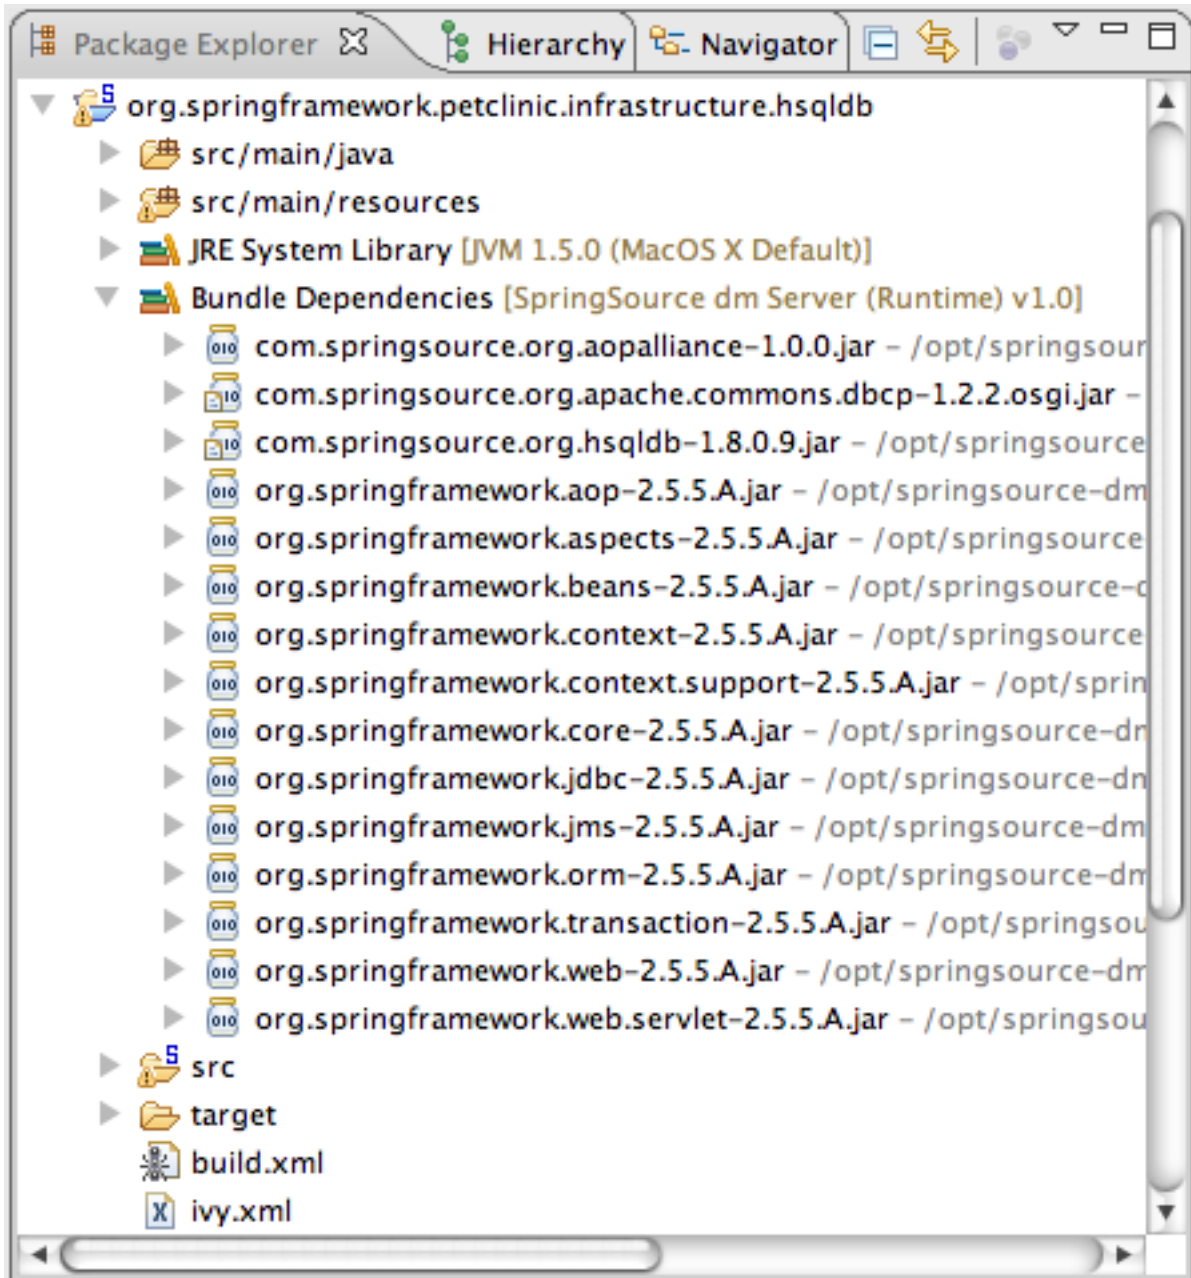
Package Explorer ☒ Hierarchy Navigator

org.springframework.petclinic.infrastructure.hsqldb
src/main/java
src/main/resources
JRE System Library [JVM 1.5.0 (MacOS X Default)]
Bundle Dependencies [SpringSource dm Server (Runtime) v1.0]
com.springsource.org.aopalliance-1.0.0.jar – /opt/springsour
com.springsource.org.apache.commons.dbcp-1.2.2.osgi.jar –
com.springsource.org.hsqldb-1.8.0.9.jar – /opt/springsource
org.springframework.aop-2.5.5.A.jar – /opt/springsource-dm
org.springframework.aspects-2.5.5.A.jar – /opt/springsource
org.springframework.beans-2.5.5.A.jar – /opt/springsource-c
org.springframework.context-2.5.5.A.jar – /opt/springsource
org.springframework.context.support-2.5.5.A.jar – /opt/sprin
org.springframework.core-2.5.5.A.jar – /opt/springsource-dn
org.springframework.jdbc-2.5.5.A.jar – /opt/springsource-dn
org.springframework.jms-2.5.5.A.jar – /opt/springsource-dm
org.springframework.orm-2.5.5.A.jar – /opt/springsource-dm
org.springframework.transaction-2.5.5.A.jar – /opt/springsou
org.springframework.web-2.5.5.A.jar – /opt/springsource-dm
org.springframework.web.servlet-2.5.5.A.jar – /opt/springsou
src
target
build.xml
ivy.xml